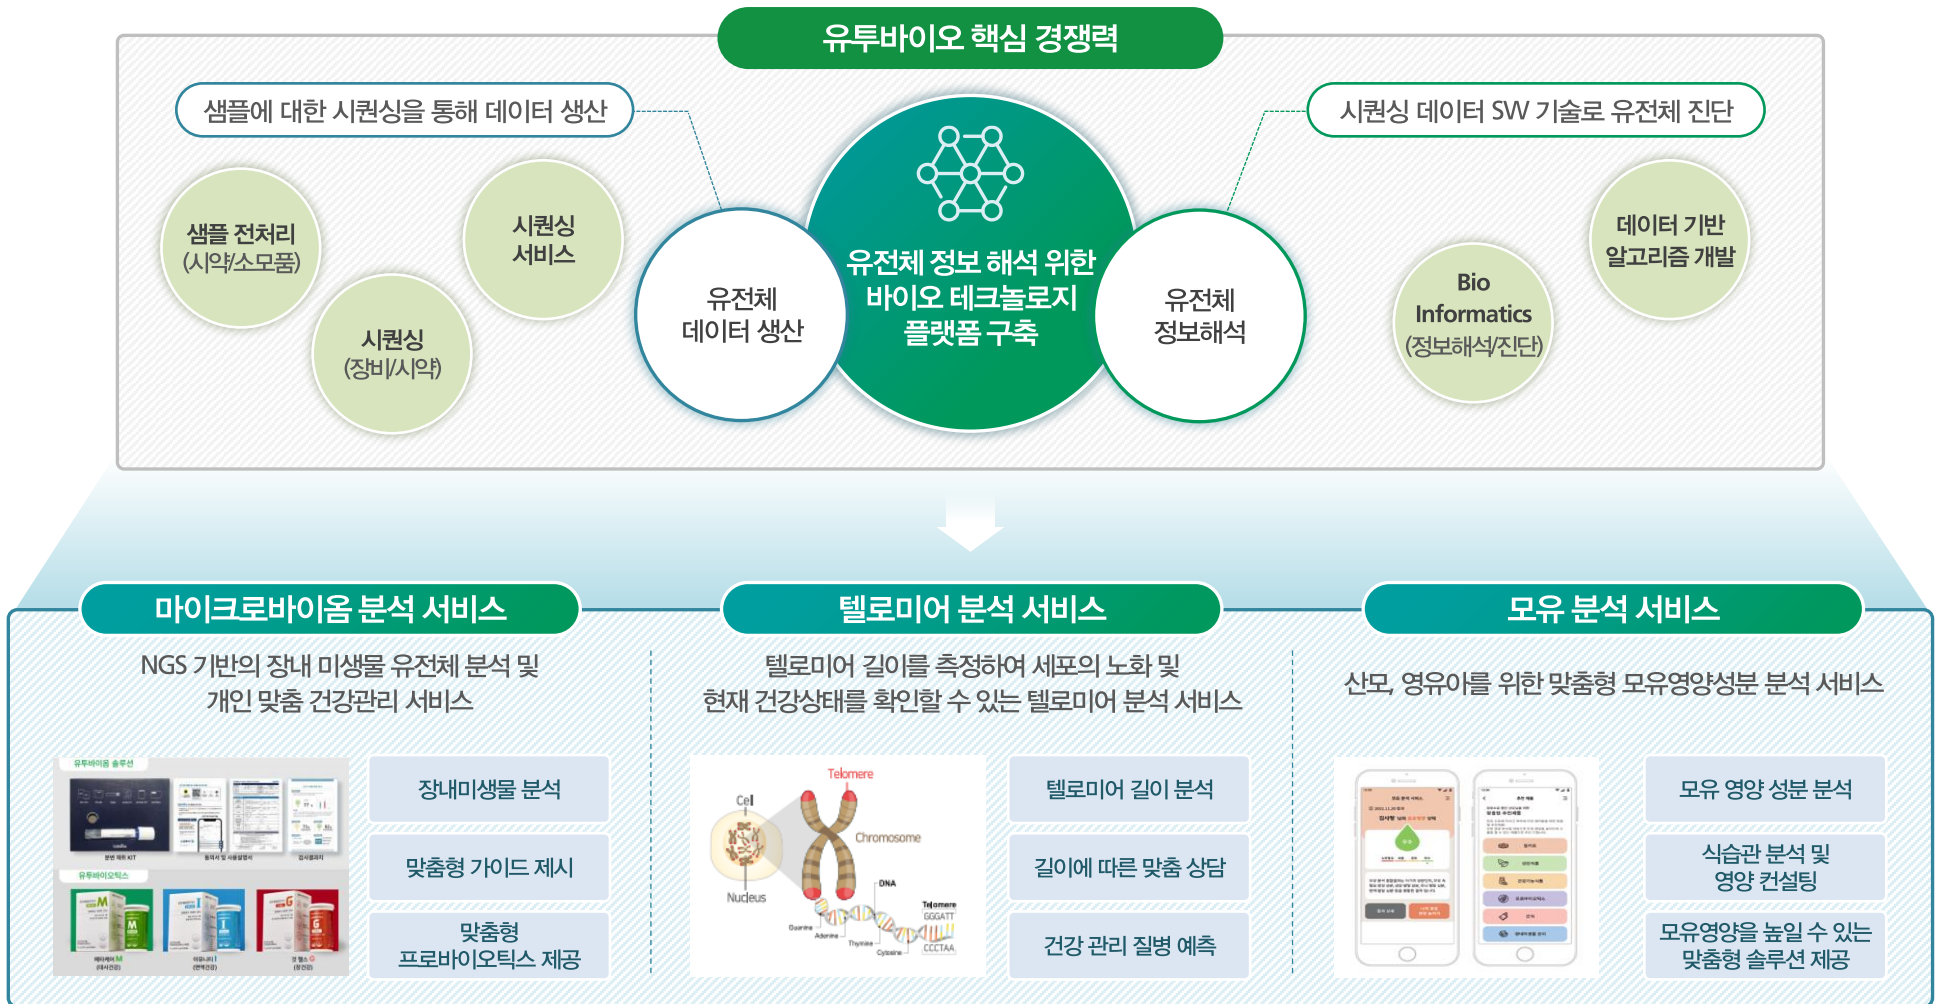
유투바이오 핵심 경쟁력

샘플에 대한 시퀀싱을 통해 데이터 생산

시퀀싱 데이터 SW 기술로 유전체 진단

샘플 전처리 (시약/소모품)

시퀀싱 서비스

시퀀싱 (장비/시약)

유전체 데이터 생산

유전체 정보 해석 위한 바이오 테크놀로지 플랫폼 구축

유전체 정보해석

Bio Informatics (정보해석/진단)

데이터 기반 알고리즘 개발

마이크로바이옴 분석 서비스

NGS 기반의 장내 미생물 유전체 분석 및 개인 맞춤 건강관리 서비스

유투바이옴 솔루션

분변 채취 KIT

동의서 및 사용설명서

검사결과지

유투바이오틱스

장내미생물 분석

맞춤형 가이드 제시

맞춤형 프로바이오틱스 제공

텔로미어 분석 서비스

텔로미어 길이를 측정하여 세포의 노화 및 현재 건강상태를 확인할 수 있는 텔로미어 분석 서비스

Telomere

Cell

Chromosome

Nucleus

DNA

Telomere GGGATT

CCCTAA

Guanine

Adenine

Thymine

Cytosine

텔로미어 길이 분석

길이에 따른 맞춤 상담

건강 관리 질병 예측

모유 분석 서비스

산모, 영유아를 위한 맞춤형 모유영양성분 분석 서비스

모유 영양 성분 분석

식습관 분석 및 영양 컨설팅

모유영양을 높일 수 있는 맞춤형 솔루션 제공